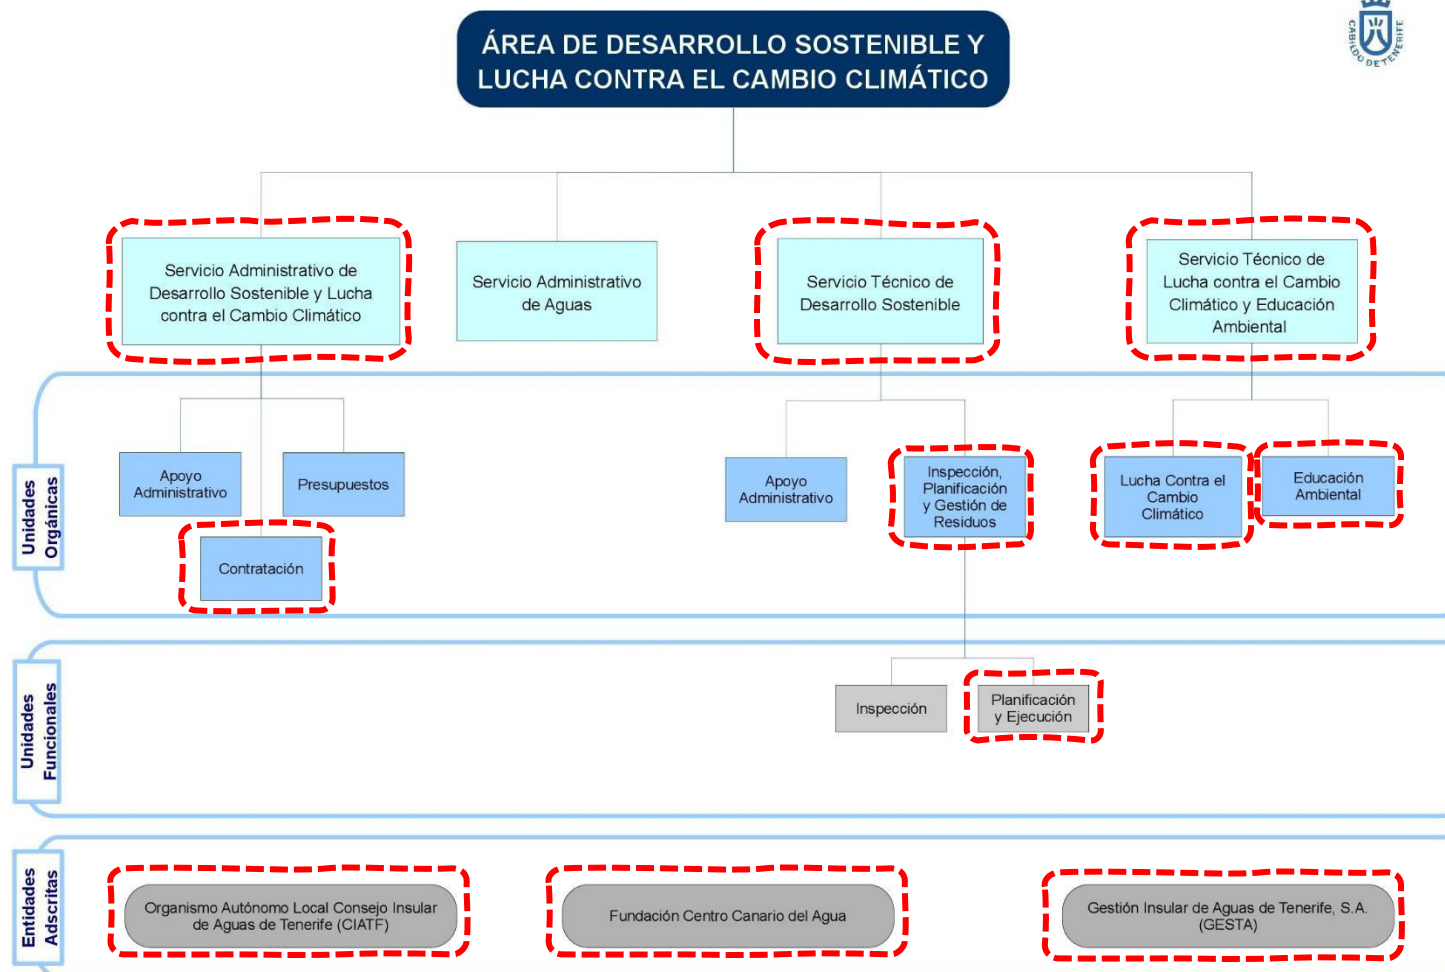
ÁREA DE DESARROLLO SOSTENIBLE Y LUCHA CONTRA EL CAMBIO CLIMÁTICO

CABILDO DE TENERIFE

Servicio Administrativo de Desarrollo Sostenible y Lucha contra el Cambio Climático

Servicio Administrativo de Aguas

Servicio Técnico de Desarrollo Sostenible

Servicio Técnico de Lucha contra el Cambio Climático y Educación Ambiental

Unidades Orgánicas

Apoyo Administrativo

Presupuestos

Contratación

Apoyo Administrativo

Inspección, Planificación y Gestión de Residuos

Lucha Contra el Cambio Climático

Educación Ambiental

Unidades Funcionales

Inspección

Planificación y Ejecución

Entidades Adscritas

Organismo Autónomo Local Consejo Insular de Aguas de Tenerife (CIATF)

Fundación Centro Canario del Agua

Gestión Insular de Aguas de Tenerife, S.A. (GESTA)